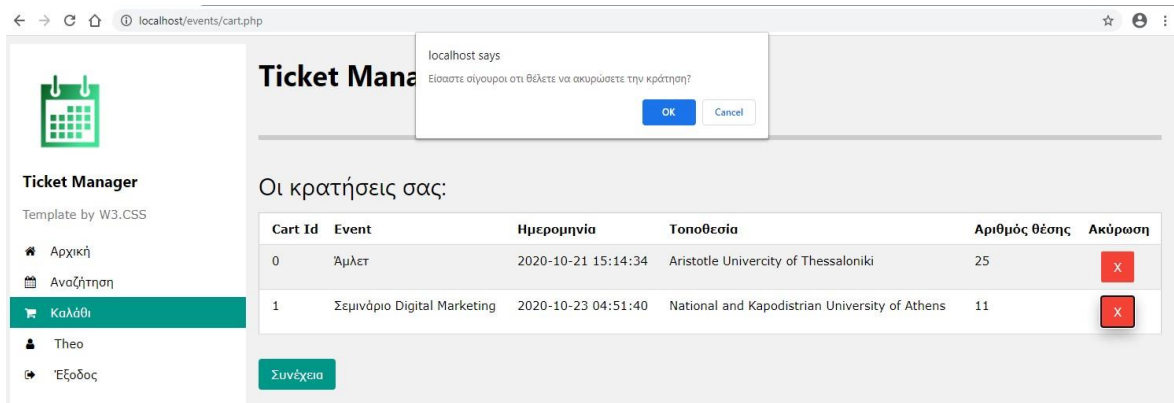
localhost/events/cart.php

localhost says
Είσαστε σίγουροι οτι θέλετε να ακυρώσετε την κράτηση?
OK Cancel

Ticket Mana

Ticket Manager
Template by W3.CSS
Αρχική
Αναζήτηση
Καλάθι
Theo
Έξοδος

Οι κρατήσεις σας:

| Cart Id | Event | Ημερομηνία | Τοποθεσία | Αριθμός θέσης | Ακύρωση |
|---|---|---|---|---|---|
| 0 | Άμλετ | 2020-10-21 15:14:34 | Aristotle Univercity of Thessaloniki | 25 | X |
| 1 | Σεμινάριο Digital Marketing | 2020-10-23 04:51:40 | National and Kapodistrian University of Athens | 11 | X |

Συνέχεια